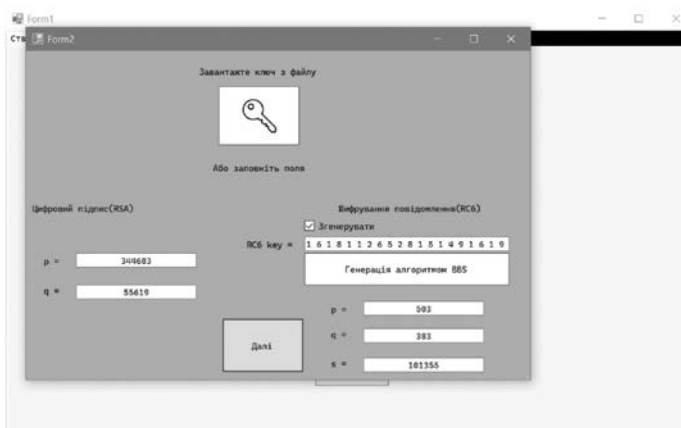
Form1
Ств
Form2

Завантажте ключ з файлу

Або заповніть поля

Цифровий підпис(RSA)

p = 344683

q = 55619

Вифрування повідомлення(RC6)

Згенерувати

RC6 key = 1 6 1 8 1 1 2 6 5 2 8 1 5 1 4 9 1 6 1 9

Генерація алгоритмом BBS

p = 503

q = 383

s = 101355

Далі